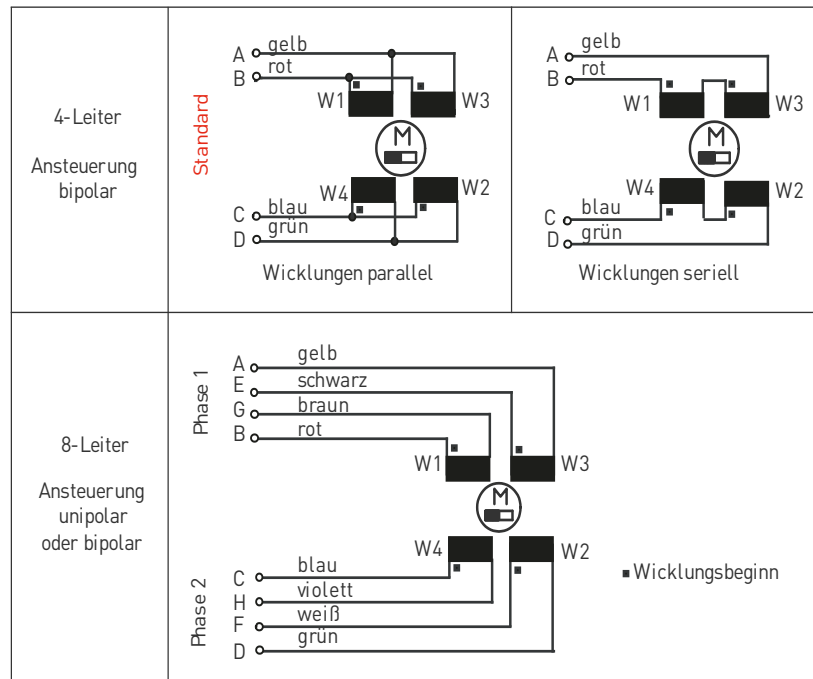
| | | |
|---|---|---|
| 4-Leiter<br><br>Ansteuerung bipolar | Standard<br>A gelb<br>B rot<br>W1 W3<br>M<br>W4 W2<br>C blau<br>D grün<br>Wicklungen parallel | A gelb<br>B rot<br>W1 W3<br>M<br>W4 W2<br>C blau<br>D grün<br>Wicklungen seriell |
| 8-Leiter<br><br>Ansteuerung unipolar oder bipolar | Phase 1<br>A gelb<br>E schwarz<br>G braun<br>B rot<br>W1 W3<br>M<br>W4 W2<br>Phase 2<br>C blau<br>H violett<br>F weiß<br>D grün<br>▪ Wicklungsbeginn | |